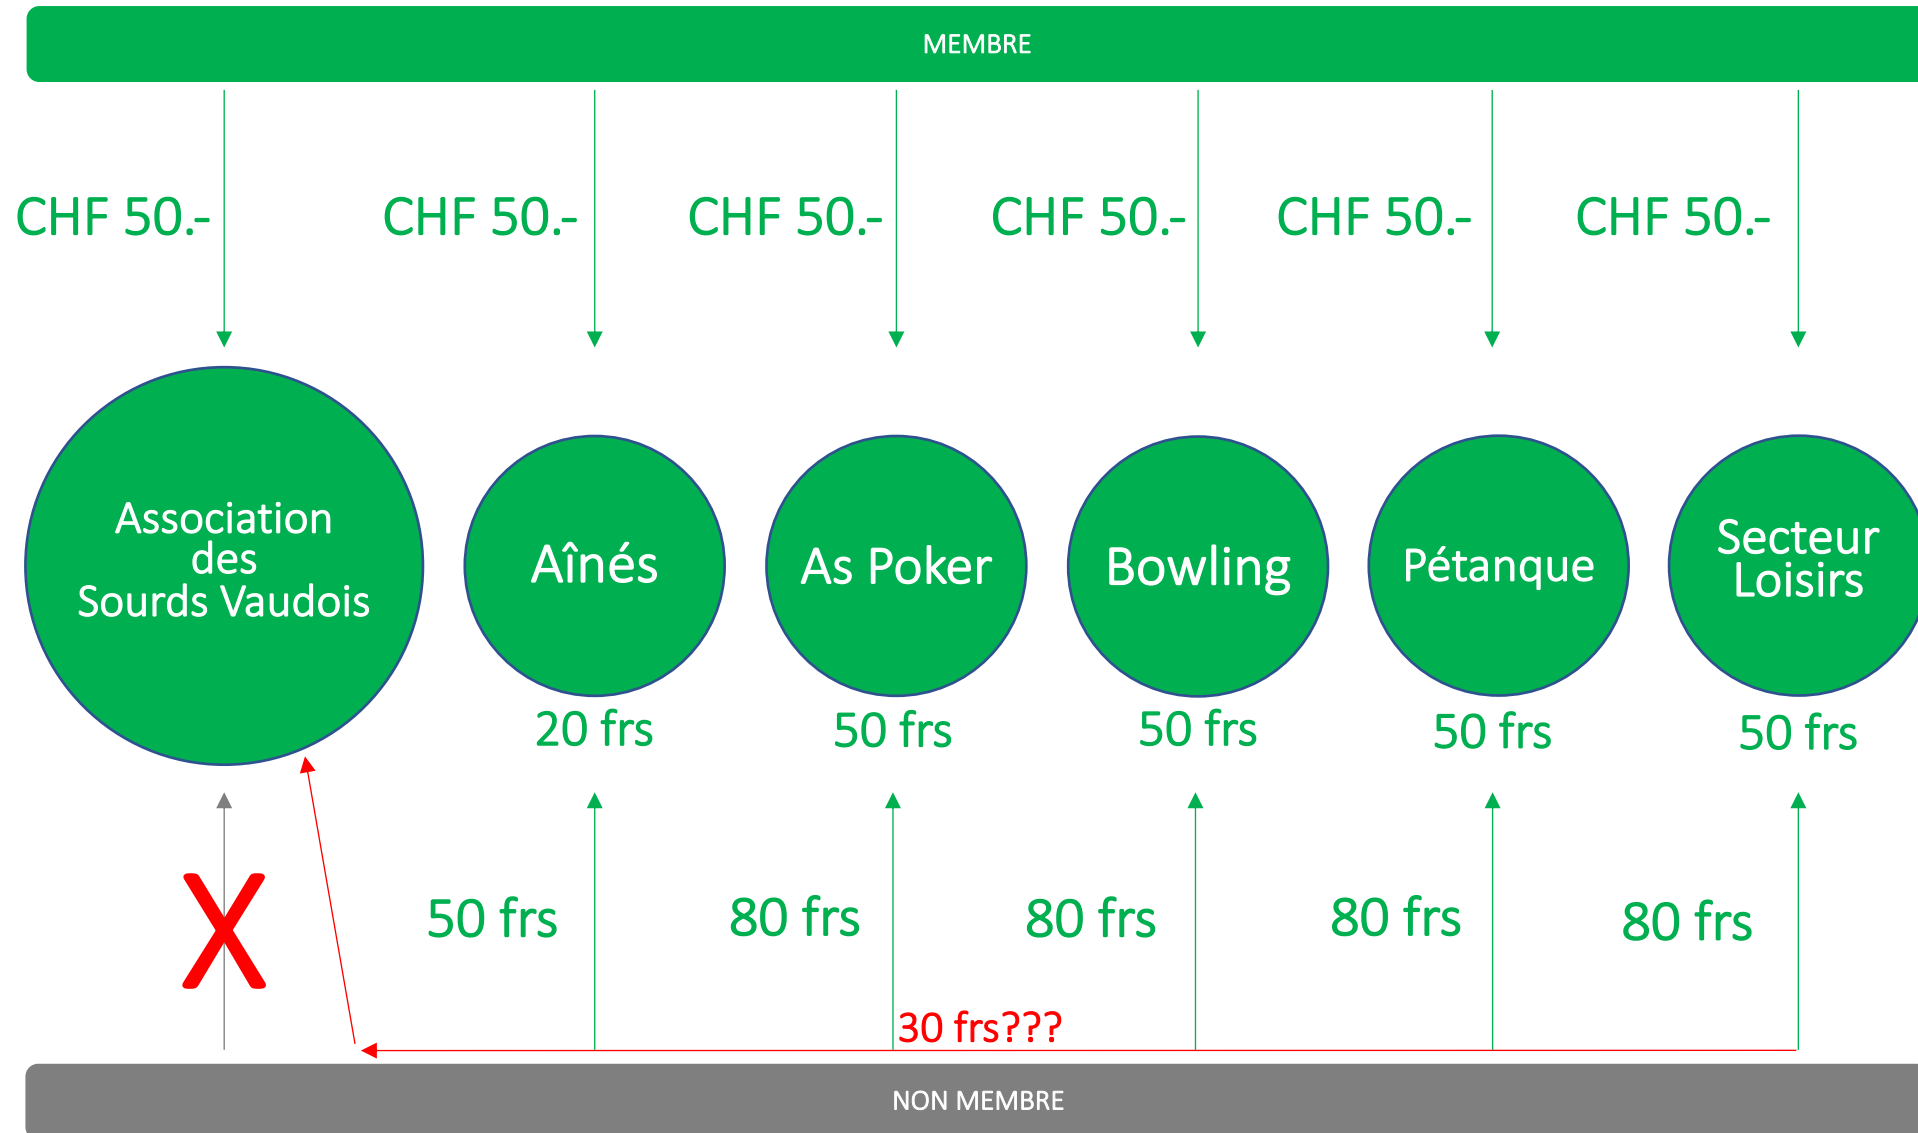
MEMBRE

CHF 50.-

CHF 50.-

CHF 50.-

CHF 50.-

CHF 50.-

CHF 50.-

Association des Sourds Vaudois

Aînés

20 frs

As Poker

50 frs

Bowling

50 frs

Pétanque

50 frs

Secteur Loisirs

50 frs

X

50 frs

80 frs

80 frs

80 frs

80 frs

30 frs???

NON MEMBRE